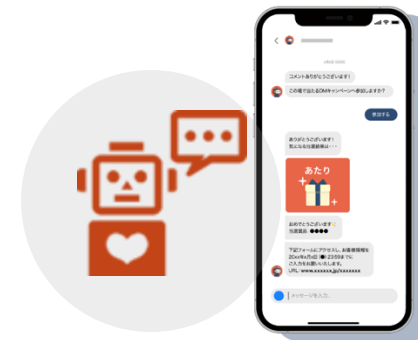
コメントありがとうございます！

この場で当たるDMキャンペーンへ参加しますか？

参加する

ありがとうございます！
気になる抽選結果は・・・

あたり

おめでとうございます
当選賞品：●●●●

下記フォームにアクセスし、お客様情報を
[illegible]までにご入力をお願いいたします。
URL：www.xxxxxx.jp/xxxxxxx

メッセージを入力...